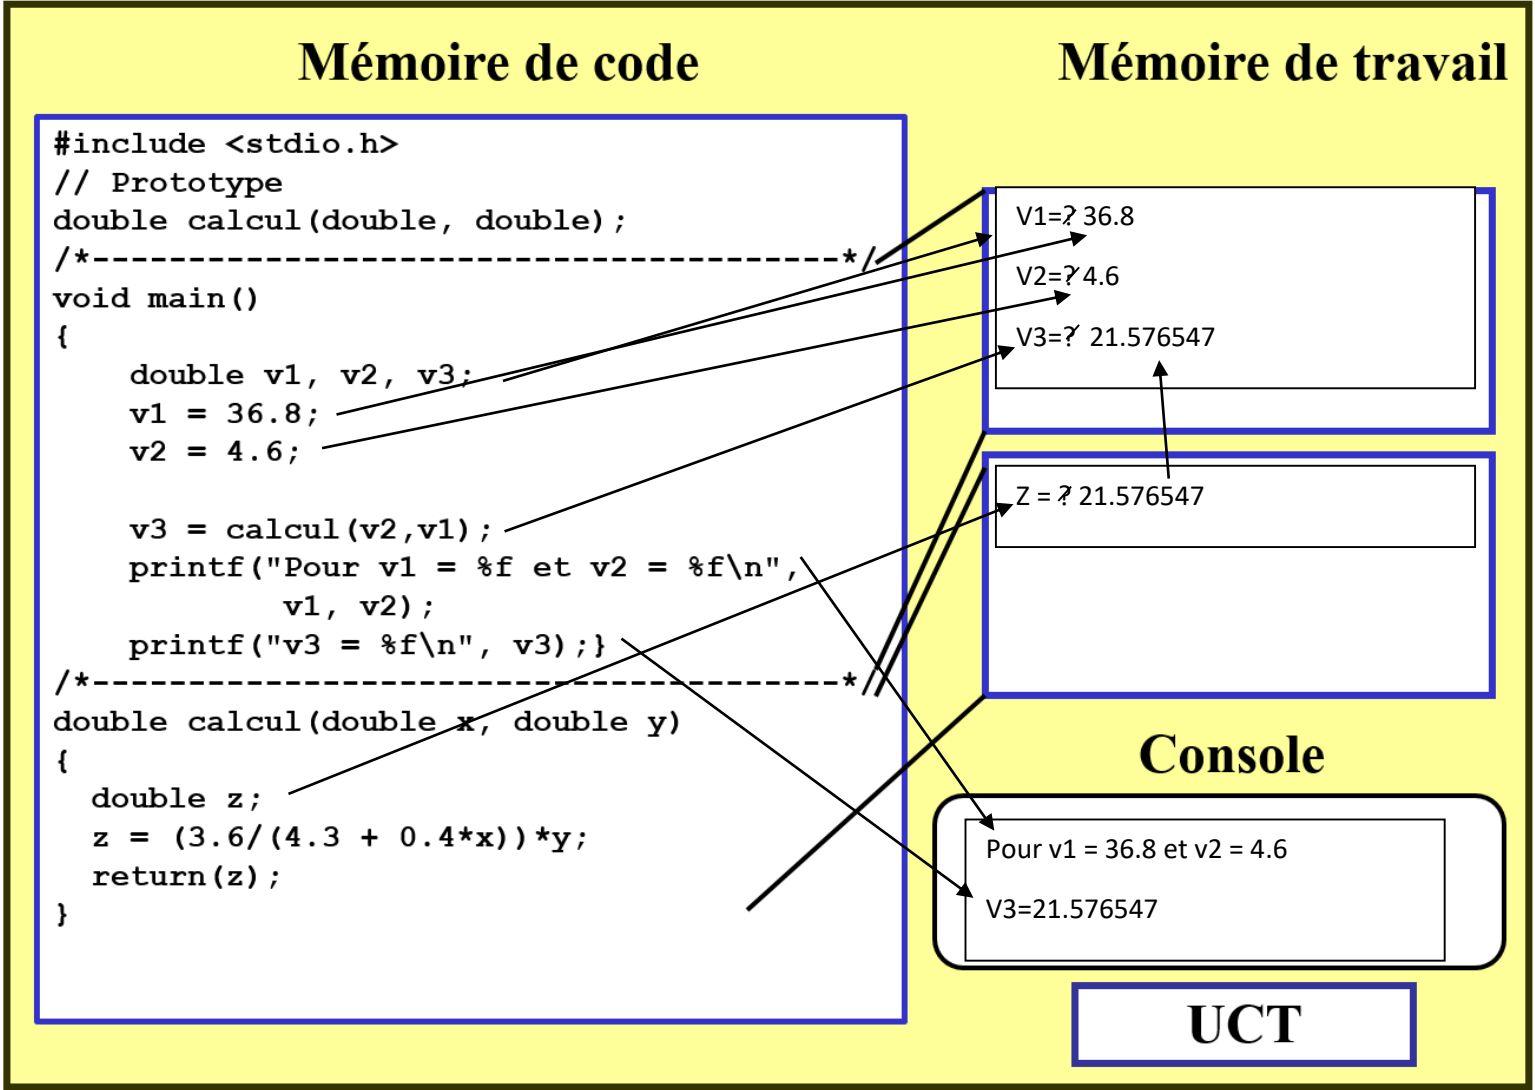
Mémoire de code

Mémoire de travail

#include <stdio.h>
// Prototype
double calcul(double, double);
/*--------------------------------------*/
void main()
{
    double v1, v2, v3;
    v1 = 36.8;
    v2 = 4.6;

    v3 = calcul(v2,v1);
    printf("Pour v1 = %f et v2 = %f\n",
            v1, v2);
    printf("v3 = %f\n", v3);}
/*--------------------------------------*
double calcul(double x, double y)
{
  double z;
  z = (3.6/(4.3 + 0.4*x))*y;
  return(z);
}

V1=? 36.8

V2=? 4.6

V3=? 21.576547

Z = ? 21.576547

Console

Pour v1 = 36.8 et v2 = 4.6

V3=21.576547

UCT